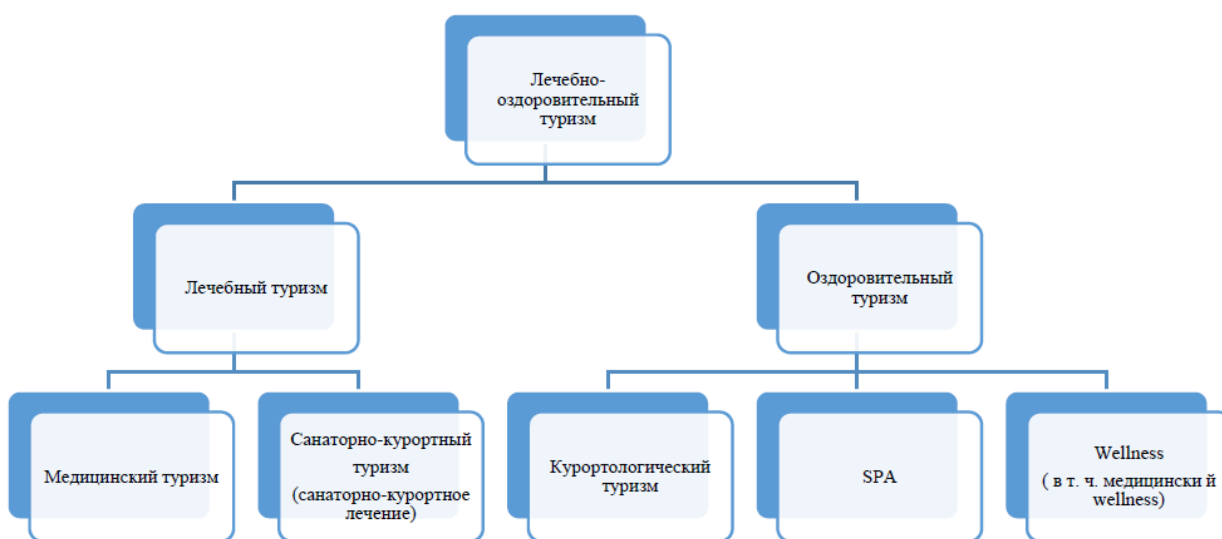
Лечебно-оздоровительный туризм

Лечебный туризм

Оздоровительный туризм

Медицинский туризм

Санаторно-курортный туризм (санаторно-курортное лечение)

Курортологический туризм

SPA

Wellness ( в т. ч. медицински й wellness)